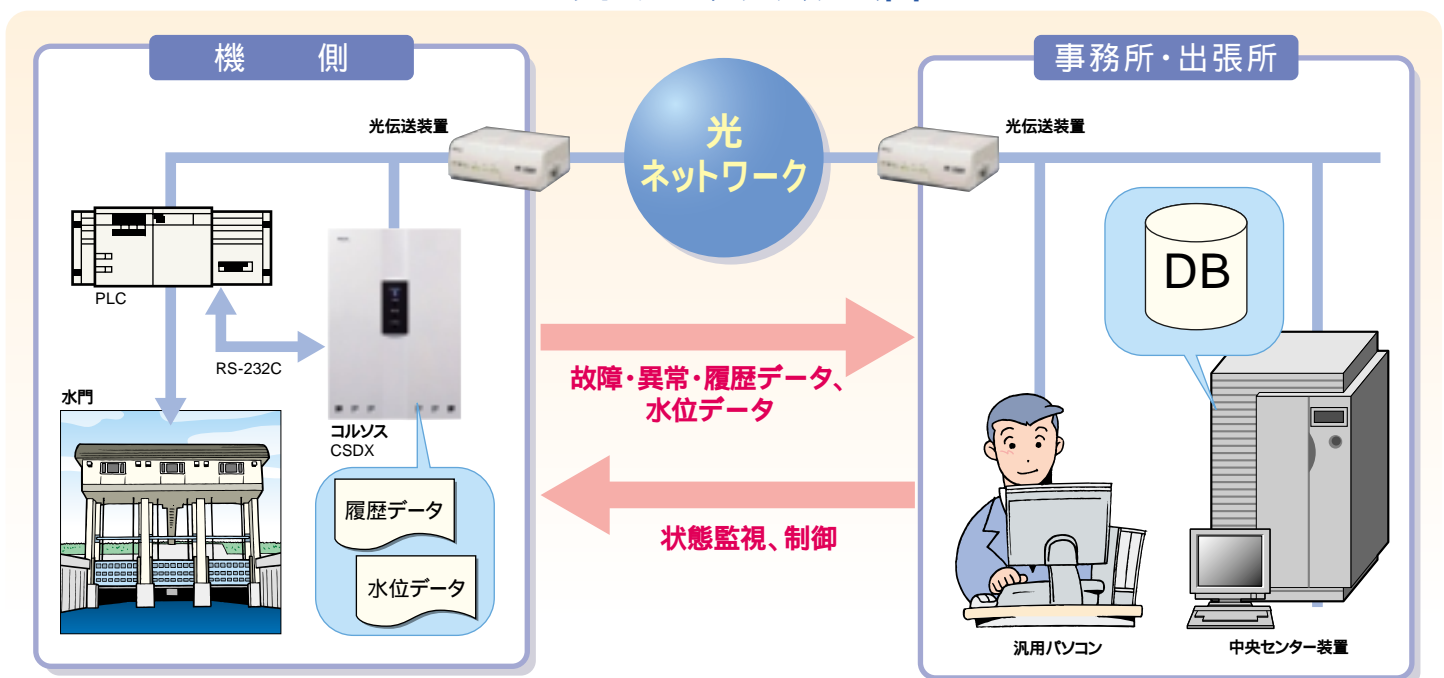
機　側

事務所・出張所

光伝送装置

光
ネットワーク

光伝送装置

PLC

RS-232C

DB

故障・異常・履歴データ、
水位データ

水門

コルソス
CSDX

履歴データ

水位データ

状態監視、制御

汎用パソコン

中央センター装置